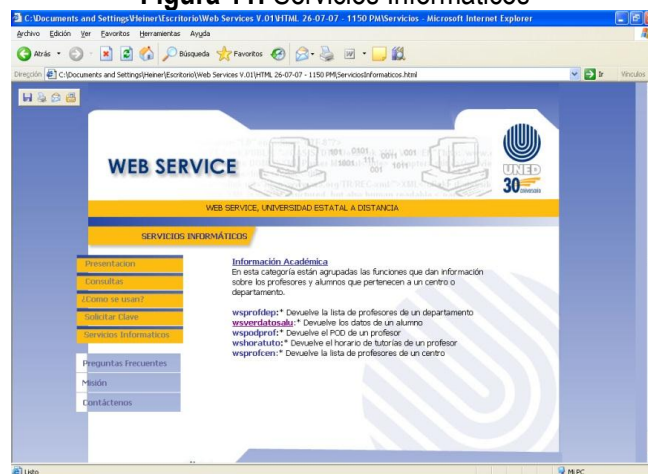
Figura 11. Servicios Informáticos

C:\Documents and Settings\Heiner\Escritorio\Web Services V.01\HTML 26-07-07 - 1150 PM\Servicios - Microsoft Internet Explorer

Archivo Edición Ver Favoritos Herramientas Ayuda

Atrás Búsqueda Favoritos

Dirección C:\Documents and Settings\Heiner\Escritorio\Web Services V.01\HTML 26-07-07 - 1150 PM\ServiciosInformaticos.html Ir Vínculos

WEB SERVICE

UNED 30 años

WEB SERVICE, UNIVERSIDAD ESTATAL A DISTANCIA

SERVICIOS INFORMÁTICOS

Presentacion
Consultas
¿Como se usan?
Solicitar Clave
Servicios Informaticos

Preguntas Frecuentes
Misión
Contáctenos

Información Académica
En esta categoría están agrupadas las funciones que dan información sobre los profesores y alumnos que pertenecen a un centro o departamento.

wsprofdep:* Devuelve la lista de profesores de un departamento
wsverdatosalu:* Devuelve los datos de un alumno
wspodprof:* Devuelve el POD de un profesor
wshoratuto:* Devuelve el horario de tutorías de un profesor
wsprofcen:* Devuelve la lista de profesores de un centro

Listo

Mi PC